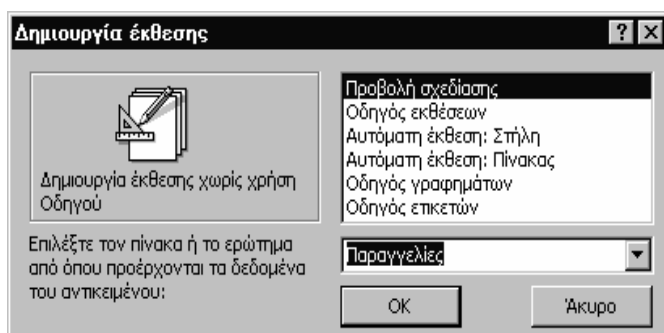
Δημιουργία έκθεσης

?

Δημιουργία έκθεσης χωρίς χρήση Οδηγού

Προβολή σχεδίασης
Οδηγός εκθέσεων
Αυτόματη έκθεση: Στήλη
Αυτόματη έκθεση: Πίνακας
Οδηγός γραφημάτων
Οδηγός ετικετών

Επιλέξτε τον πίνακα ή το ερώτημα από όπου προέρχονται τα δεδομένα του αντικειμένου:

Παραγγελίες

OK

Άκυρο